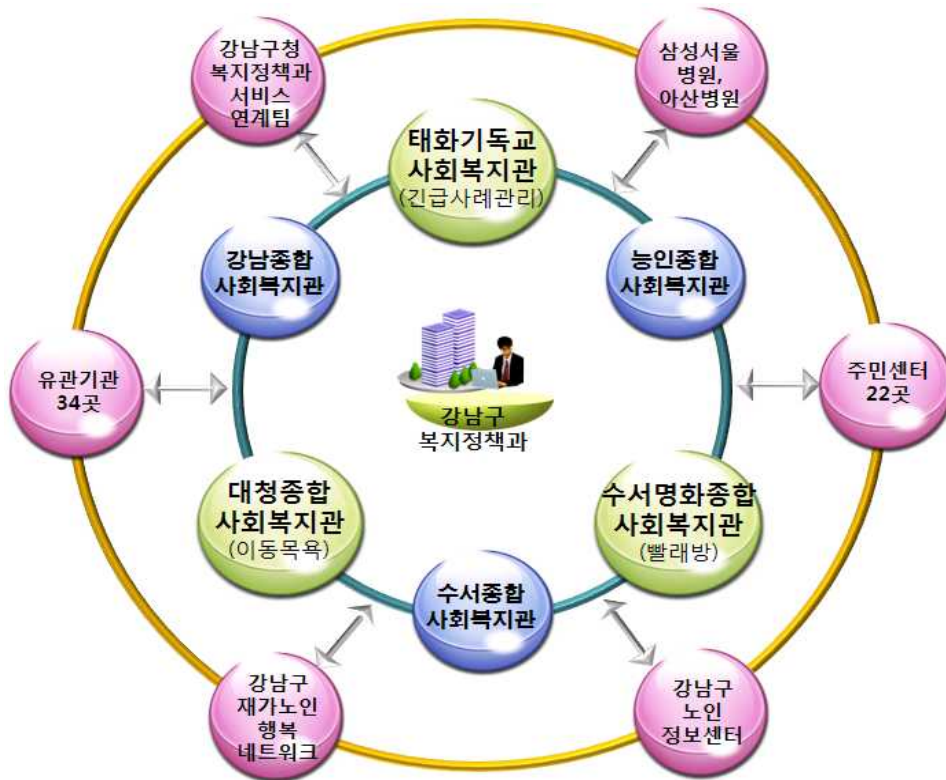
강남구청
복지정책과
서비스
연계팀

삼성서울
병원,
아산병원

태화기독교
사회복지관
(긴급사례관리)

강남종합
사회복지관

능인종합
사회복지관

유관기관
34곳

강남구
복지정책과

주민센터
22곳

대청종합
사회복지관
(이동목욕)

수서명화종합
사회복지관
(빨래방)

수서종합
사회복지관

강남구
재가노인
행복
네트워크

강남구
노인
정보센터